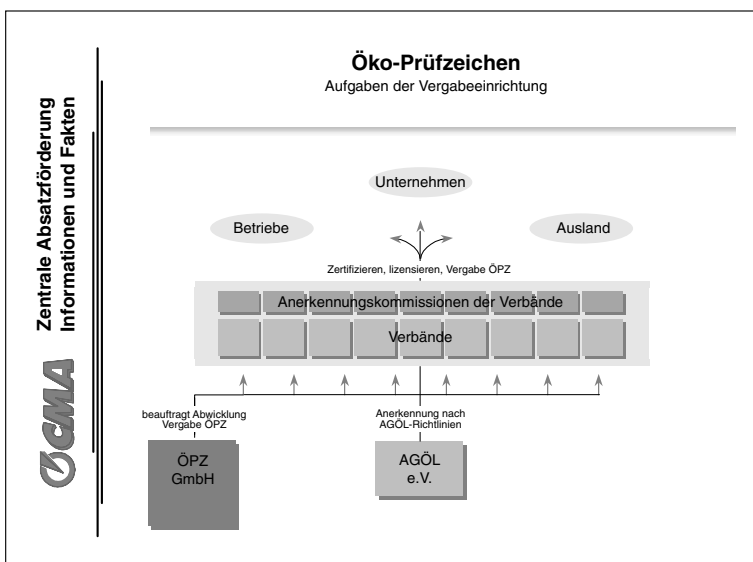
Zentrale Absatzförderung
Informationen und Fakten

CMA

Öko-Prüfzeichen
Aufgaben der Vergabeeinrichtung

Unternehmen

Betriebe

Ausland

Zertifizieren, lizensieren, Vergabe ÖPZ

Anerkennungskommissionen der Verbände

Verbände

beauftragt Abwicklung
Vergabe ÖPZ

Anerkennung nach
AGÖL-Richtlinien

ÖPZ
GmbH

AGÖL
e.V.